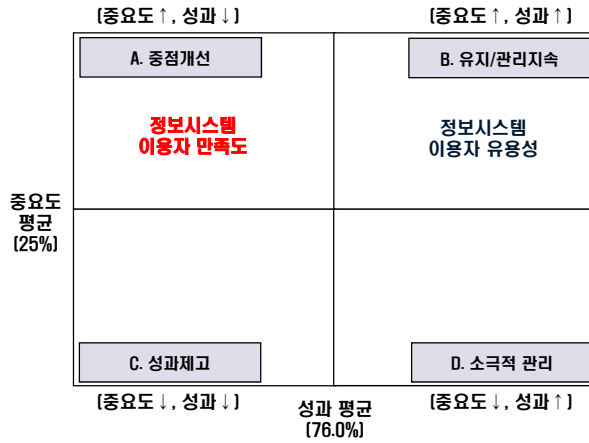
[중요도↑, 성과↓]

[중요도↑, 성과↑]

A. 중점개선

B. 유지/관리지속

정보시스템 이용자 만족도

정보시스템 이용자 유용성

중요도 평균 (25%)

C. 성과제고

D. 소극적 관리

[중요도↓, 성과↓]

성과 평균 (76.0%)

[중요도↓, 성과↑]